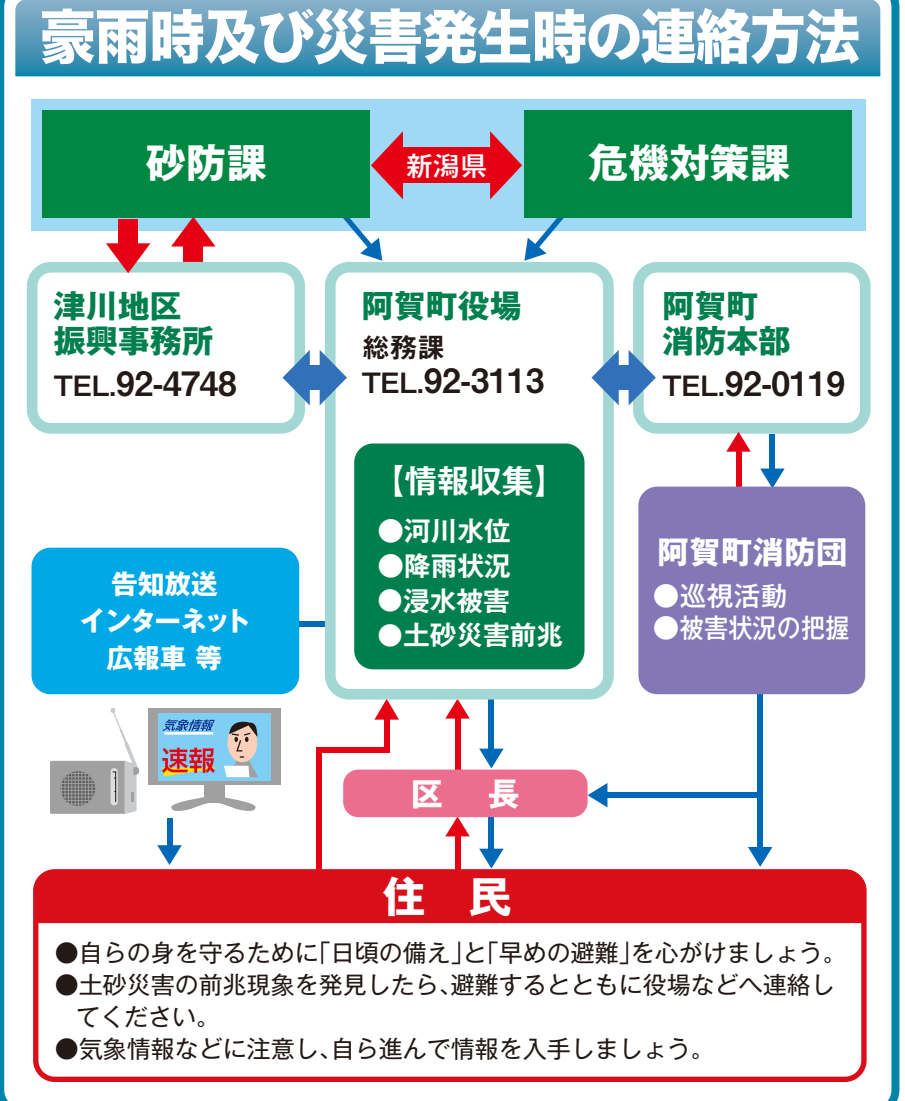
豪雨時及び災害発生時の連絡方法

砂防課

新潟県

危機対策課

津川地区
振興事務所
TEL.92-4748

阿賀町役場
総務課
TEL.92-3113

阿賀町
消防本部
TEL.92-0119

【情報収集】
●河川水位
●降雨状況
●浸水被害
●土砂災害前兆

阿賀町消防団
●巡視活動
●被害状況の把握

告知放送
インターネット
広報車 等

気象情報
速報

区　長

住　民

●自らの身を守るために「日頃の備え」と「早めの避難」を心がけましょう。
●土砂災害の前兆現象を発見したら、避難するとともに役場などへ連絡してください。
●気象情報などに注意し、自ら進んで情報を入手しましょう。